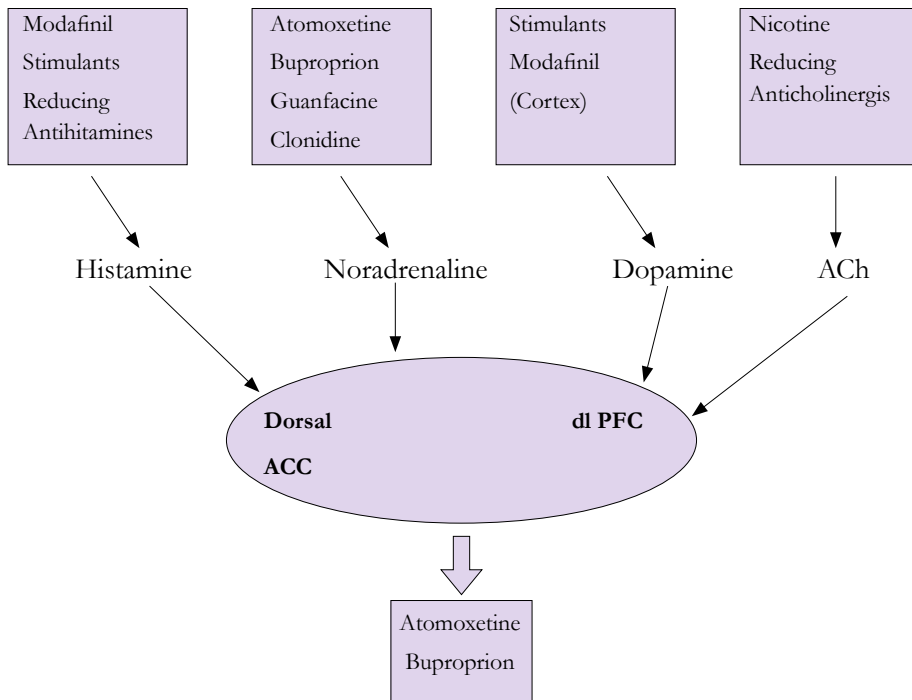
Modafinil
Stimulants
Reducing Antihitamines

Atomoxetine
Buproprion
Guanfacine
Clonidine

Stimulants
Modafinil
(Cortex)

Nicotine
Reducing Anticholinergis

Histamine

Noradrenaline

Dopamine

ACh

Dorsal
ACC

dl PFC

Atomoxetine
Buproprion